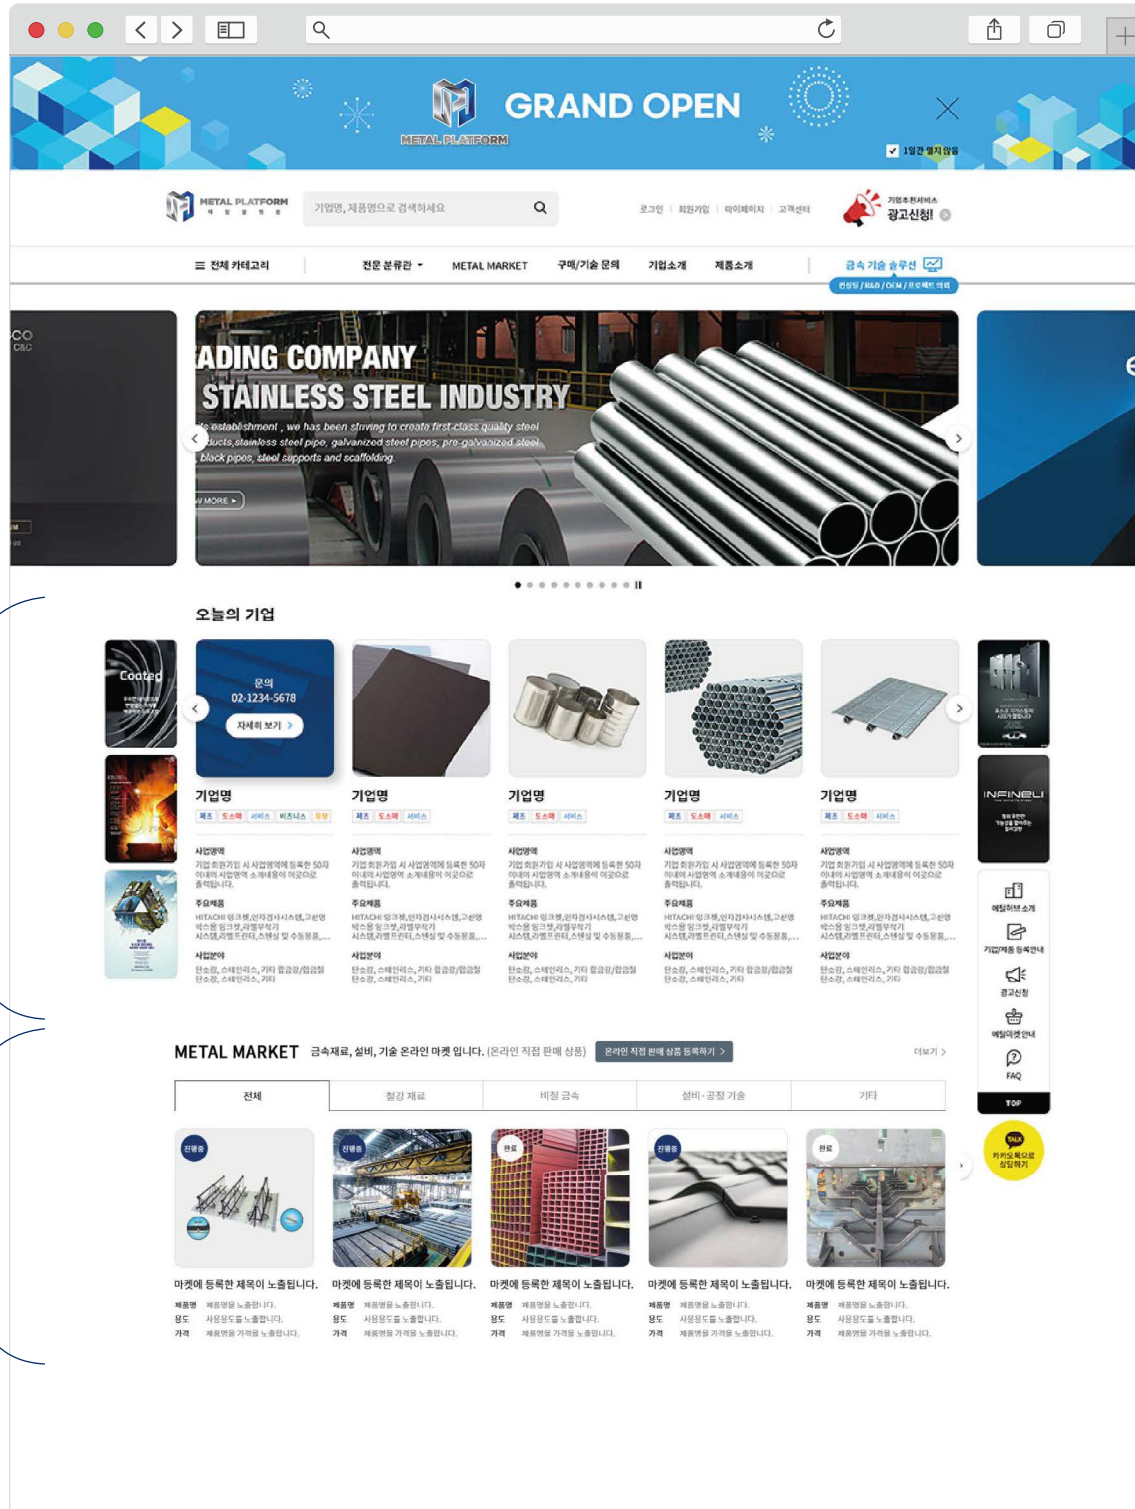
GRAND OPEN
METAL PLATFORM
1일간 열지않음

METAL PLATFORM
기업명, 제품명으로 검색하세요
로그인 | 회원가입 | 마이페이지 | 고객센터
기업추천서비스
광고신청!

☰ 전체 카테고리
전문 분류관
METAL MARKET
구매/기술 문의
기업소개
제품소개
금속 기술 솔루션
컨설팅 / R&D / OEM / 프로젝트 의뢰

ADING COMPANY
STAINLESS STEEL INDUSTRY
s establishment , we has been striving to create first-class quality steel
ducts,stainless steel pipe, galvanized steel pipes, pre-galvanized steel
black pipes, steel supports and scaffolding
MORE

오늘의 기업
Coated
문의
02-1234-5678
자세히 보기
기업명
기업명
기업명
기업명
기업명
INFINEUI
에딜러브소개
기업/제품 등록안내
광고신청
에딜마켓안내
FAQ
TOP
TALK
카카오톡으로 상담하기

METAL MARKET 금속재료, 설비, 기술 온라인 마켓 입니다. (온라인 직접 판매 상품)
온라인 직접 판매 상품 등록하기 >
더보기 >

| 전체 | 철강 재료 | 비철 금속 | 설비·공정 기술 | 기타 |
|---|---|---|---|---|

진행중
진행중
완료
진행중
완료
마켓에 등록한 제목이 노출됩니다.
마켓에 등록한 제목이 노출됩니다.
마켓에 등록한 제목이 노출됩니다.
마켓에 등록한 제목이 노출됩니다.
마켓에 등록한 제목이 노출됩니다.